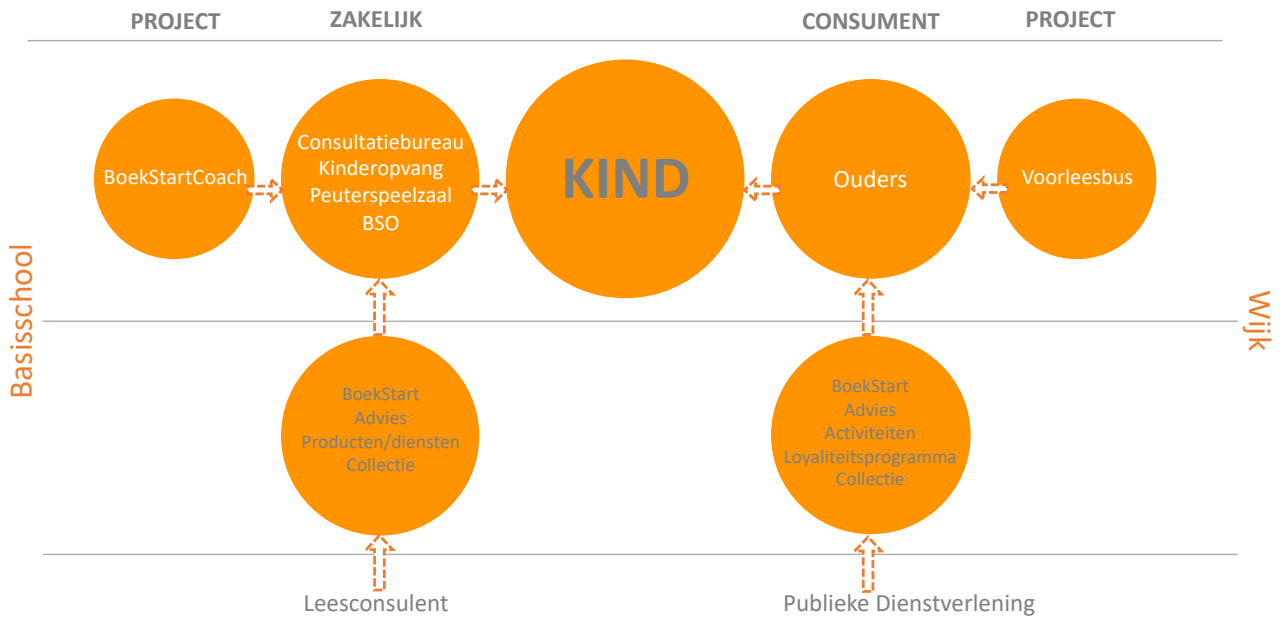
PROJECT
ZAKELIJK
CONSUMENT
PROJECT

BoekStartCoach

Consultatiebureau
Kinderopvang
Peuterspeelzaal
BSO

KIND

Ouders

Voorleesbus

Basisschool

Wijk

BoekStart
Advies
Producten/diensten
Collectie

BoekStart
Advies
Activiteiten
Loyaliteitsprogramma
Collectie

Leesconsulent

Publieke Dienstverlening